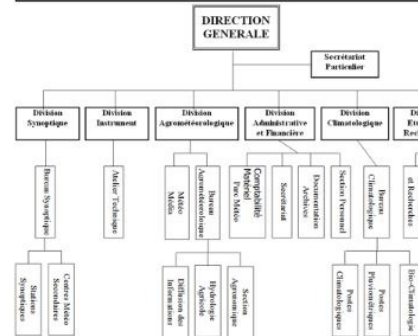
DIRECTION GENERALE

Secrétariat Particulier

Division Synoptique

Division Instrument

Division Agrométéorologique

Division Administrative et Financière

Division Climatologique

Di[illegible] Et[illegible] Rech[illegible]

Bureau Synoptique

Atelier Technique

Météo Média

Bureau Agrométéorologique

Comptabilité Matériel Parc Météo

Secrétariat

Documentation Archives

Section Personnel

Bureau Climatologique

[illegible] et Recherches

Stations Synoptiques

Centres Météo Secondaires

Diffusion des Informations

Hydrologie Agricole

Section Agronomique

Postes Climatologiques

Postes Pluviométriques

Bio-Climatolog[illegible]